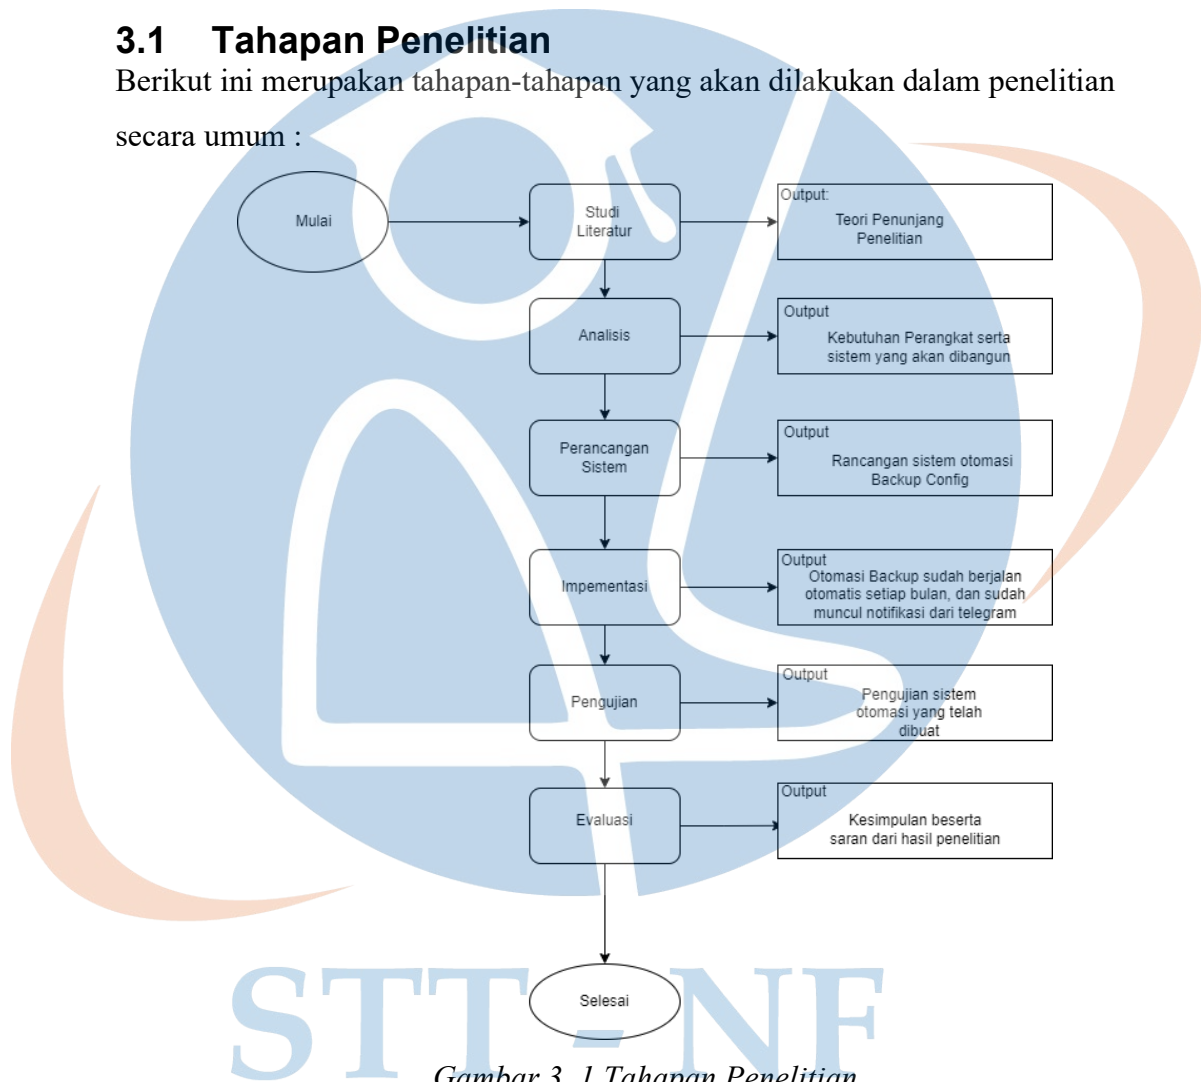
3.1 Tahapan Penelitian

Berikut ini merupakan tahapan-tahapan yang akan dilakukan dalam penelitian secara umum :

Mulai

Studi Literatur

Output:
Teori Penunjang Penelitian

Analisis

Output
Kebutuhan Perangkat serta sistem yang akan dibangun

Perancangan Sistem

Output
Rancangan sistem otomasi Backup Config

Impementasi

Output
Otomasi Backup sudah berjalan otomatis setiap bulan, dan sudah muncul notifikasi dari telegram

Pengujian

Output
Pengujian sistem otomasi yang telah dibuat

Evaluasi

Output
Kesimpulan beserta saran dari hasil penelitian

Selesai

STT - NF

Gambar 3. 1 Tahapan Penelitian